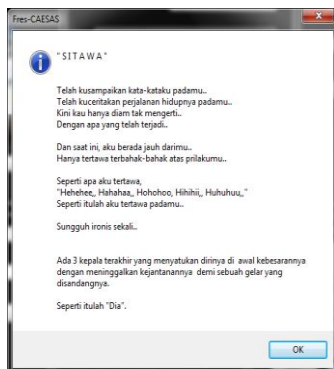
Fres-CAESAS

"SITAWA"

Telah kusampaikan kata-kataku padamu..
Telah kuceritakan perjalanan hidupnya padamu..
Kini kau hanya diam tak mengerti..
Dengan apa yang telah terjadi..

Dan saat ini, aku berada jauh darimu..
Hanya tertawa terbahak-bahak atas prilakumu..

Seperti apa aku tertawa,
"Hehehee,, Hahahaa,, Hohohoo, Hihihii,, Huhuhuu,,"
Seperti itulah aku tertawa padamu..

Sungguh ironis sekali..

Ada 3 kepala terakhir yang menyatukan dirinya di awal kebesarannya dengan meninggalkan kejantanannya demi sebuah gelar yang disandangnya.

Seperti itulah "Dia".

OK